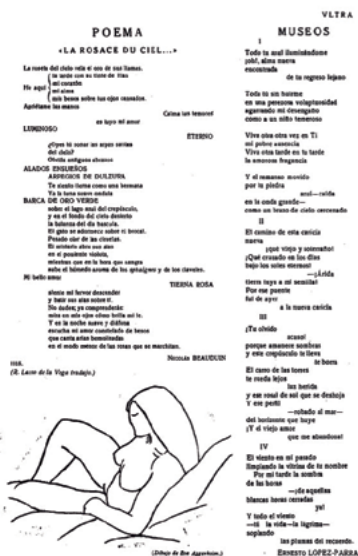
VLTRA

POEMA

«LA ROSACE DU CIEL...»

La rueda del cielo veía el oro de sus llamas.
Fe aquí { la tarde con su tinte de vitral
mi corazón
mi alma
más breve sobre tus ojos cerrados.
Apriétame las manos
Calma tan tenaces
en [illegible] mi amor

LUMINOSO
ETERNO
¿Oyes tú sonar las arpas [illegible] del cielo?
Olvida antiguos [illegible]

ALADOS ENSUEÑOS
ARPEGIOS DE DULZURA
Te siento llama como una hermana
Va la luna suave ondula
BARCA DE ORO VERDE
sobre el lago azul del crepúsculo,
y en el fondo del cielo desierto
la ballena del día bostezó.
El gato se adormece sobre el brocal.
Pesado olor de las cinelas.
El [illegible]
en el poniente violeta,
mientras que en la hora que siempre
sube el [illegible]
Mi bello amor.
TIERNA ROSA

siento mi fervor descender
y huir sus alas sobre ti.
No dudes; ya comprenderás:
mira en mis ojos cómo brilla mi fe.
Y en la noche nueva y diáfana
escucha mi amor consolado de besos
que canta entre bemoladas
en el ronda menor de las rosas que se marchitan.

NICOLÁS BEAUDUIN
1918.
(R. Lasso de la Vega traduce.)

(Dibujo de Bee Appenheim.)

MUSEOS

I

Todo tu azul iluminadísimo
¡ohl, alma nueva
encontrada
de tu regreso lejano

Todo tu ser lucirme
en una presencia voluptuosidad
agarrando mi desengaño
como a un niño temeroso

Vivo otra otra vez en Ti
mi pobre ausencia
Vivo otra tarde en tu tarde
la amorosa fragancia

Y el remanso movido
por la piedra
azul—caída
en la onda grande—
como un beso de cielo cercenado

II

El camino de esta caricia
nueva
¡qué viejo y añorado!
¡Qué cruzado en los días
bajo los soles eternos!
¡Ahida
tierra baya a mi sensitiva!
Por ese puente
fui de ayer
a la nueva caricia

III

¡Te olvido
acaso!
porque amanece sombras
y este crepúsculo te lleva
te borra
El caño de las torres
te rueda lejos
las herida
y esa mal de sal que se deshoja
Y ese perfil
—robado al mar—
del horizonte que huye
¡Y el viejo amor
que me abandona!

IV

El viento es mi pasado
limpiando la vitrina de tu nombre
Por mi tarde la sombra
de tus horas
—¡de aquellas
blancas horas cerradas
ya!
Y todo el viento
—tú la vida—la lágrima—
soplando
las plumas del recuerdo.

ERNESTO LÓPEZ-PARRA